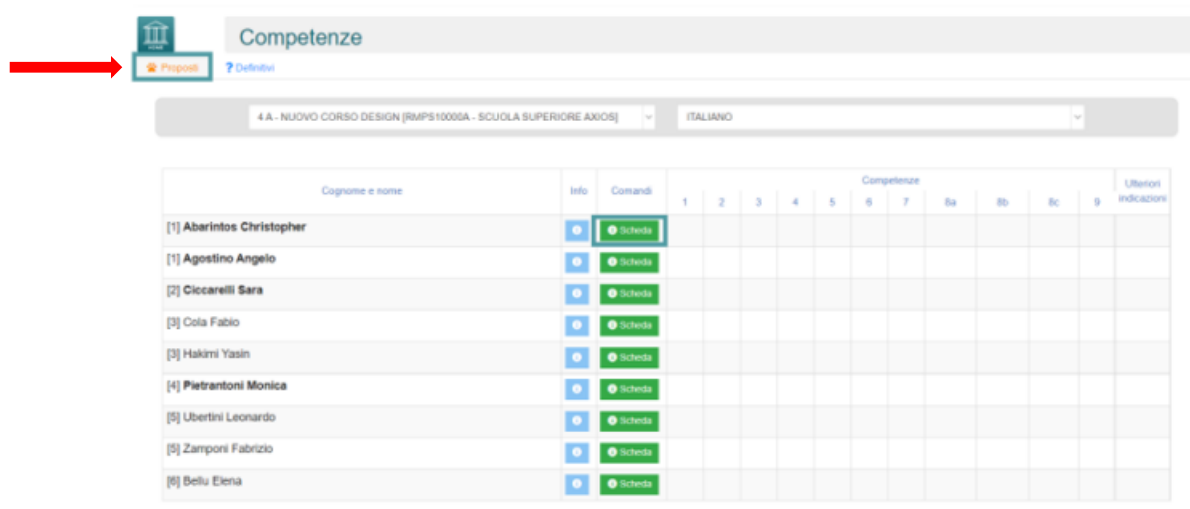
Competenze

Proposti

? Definitivi

4 A - NUOVO CORSO DESIGN [RMPS10000A - SCUOLA SUPERIORE AXIOS]

ITALIANO

| Cognome e nome | Info | Comandi | 1 | 2 | 3 | 4 | 5 | 6 | 7 | 8a | 8b | 8c | 9 | Ulteriori indicazioni |
|---|---|---|---|---|---|---|---|---|---|---|---|---|---|---|
| [1] **Abarintos Christopher** | | Scheda | | | | | | | | | | | | |
| [1] **Agostino Angelo** | | Scheda | | | | | | | | | | | | |
| [2] **Ciccarelli Sara** | | Scheda | | | | | | | | | | | | |
| [3] Cola Fabio | | Scheda | | | | | | | | | | | | |
| [3] Hakimi Yasin | | Scheda | | | | | | | | | | | | |
| [4] **Pietrantoni Monica** | | Scheda | | | | | | | | | | | | |
| [5] Ubertini Leonardo | | Scheda | | | | | | | | | | | | |
| [5] Zamponi Fabrizio | | Scheda | | | | | | | | | | | | |
| [6] Bellu Elena | | Scheda | | | | | | | | | | | | |

Competenze